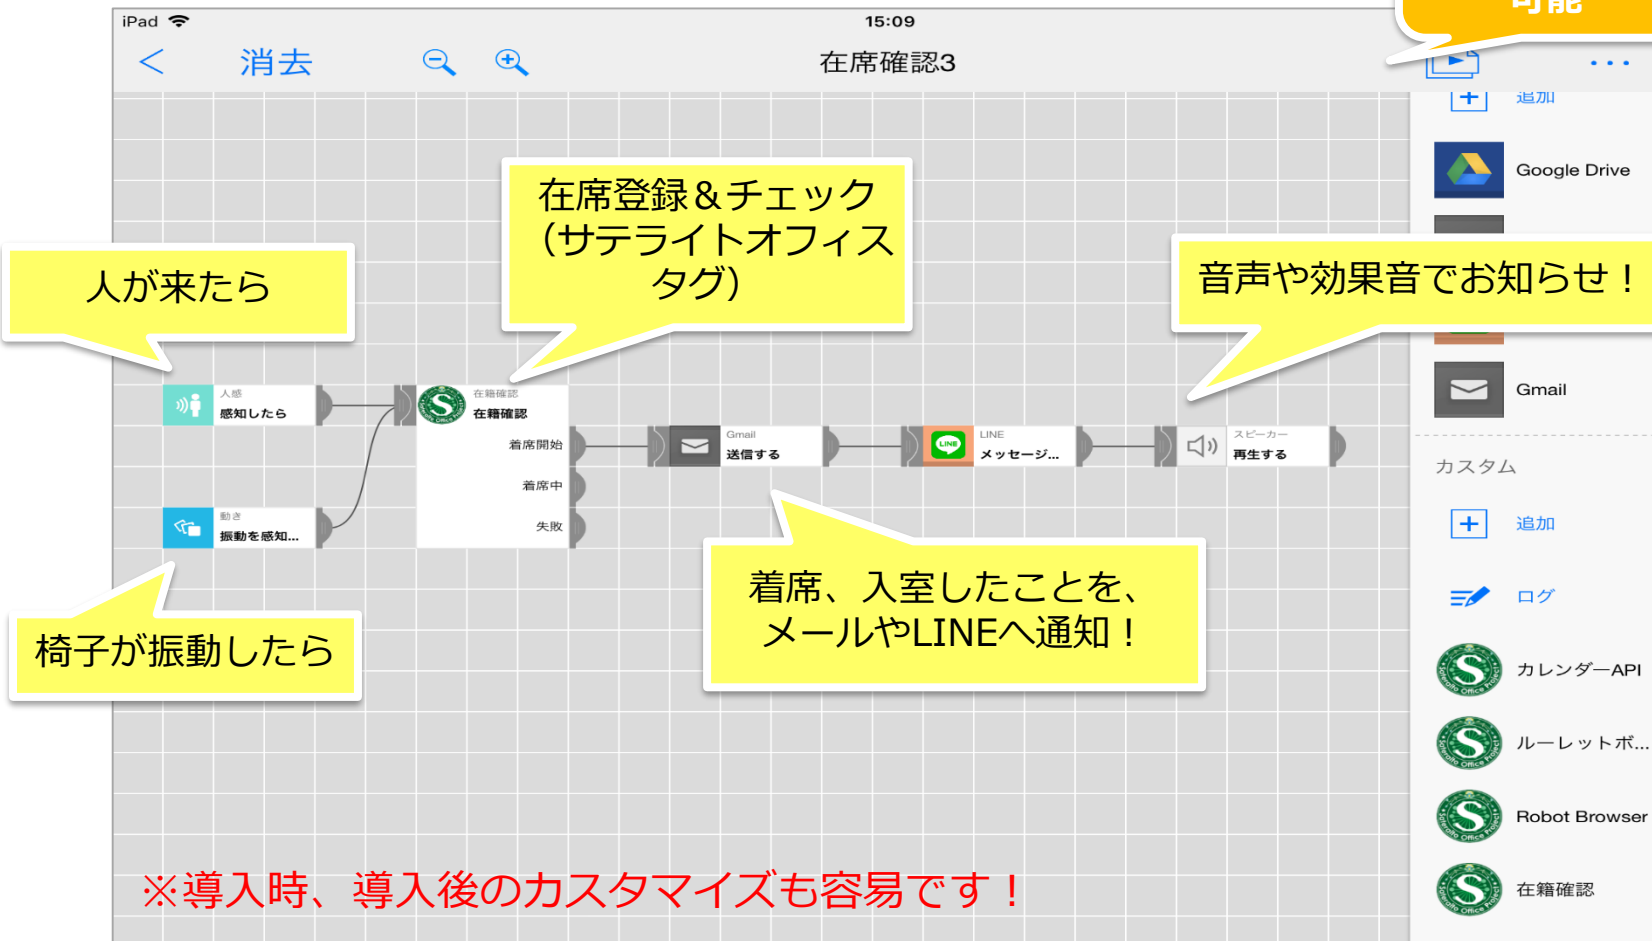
iPad
15:09
可能
<
消去
在席確認3
・・・
追加
Google Drive
Gmail
カスタム
追加
ログ
カレンダーAPI
ルーレットボ...
Robot Browser
在籍確認

人が来たら

在席登録＆チェック（サテライトオフィスタグ）

音声や効果音でお知らせ！

人感
感知したら

在籍確認
在籍確認
着席開始
着席中
失敗

Gmail
送信する

LINE
メッセージ...

スピーカー
再生する

動き
振動を感知...

椅子が振動したら

着席、入室したことを、メールやLINEへ通知！

※導入時、導入後のカスタマイズも容易です！